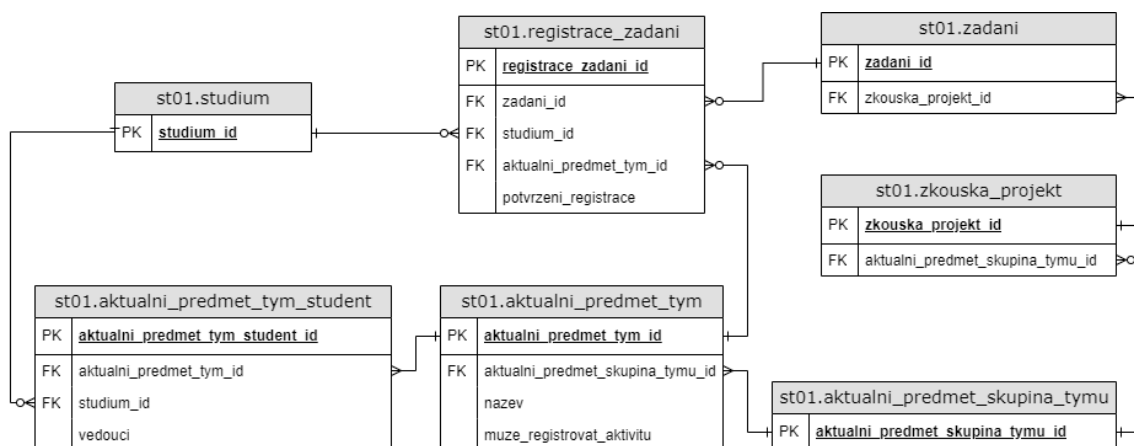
st01.registrace_zadani

| PK | registrace_zadani_id |
|---|---|
| FK | zadani_id |
| FK | studium_id |
| FK | aktualni_predmet_tym_id |
| | potvrzeni_registrace |

st01.zadani

| PK | zadani_id |
|---|---|
| FK | zkouska_projekt_id |

st01.studium

| PK | studium_id |
|---|---|

st01.zkouska_projekt

| PK | zkouska_projekt_id |
|---|---|
| FK | aktualni_predmet_skupina_tymu_id |

st01.aktualni_predmet_tym_student

| PK | aktualni_predmet_tym_student_id |
|---|---|
| FK | aktualni_predmet_tym_id |
| FK | studium_id |
| | vedouci |

st01.aktualni_predmet_tym

| PK | aktualni_predmet_tym_id |
|---|---|
| FK | aktualni_predmet_skupina_tymu_id |
| | nazev |
| | muze_registrovat_aktivitu |

st01.aktualni_predmet_skupina_tymu

| PK | aktualni_predmet_skupina_tymu_id |
|---|---|